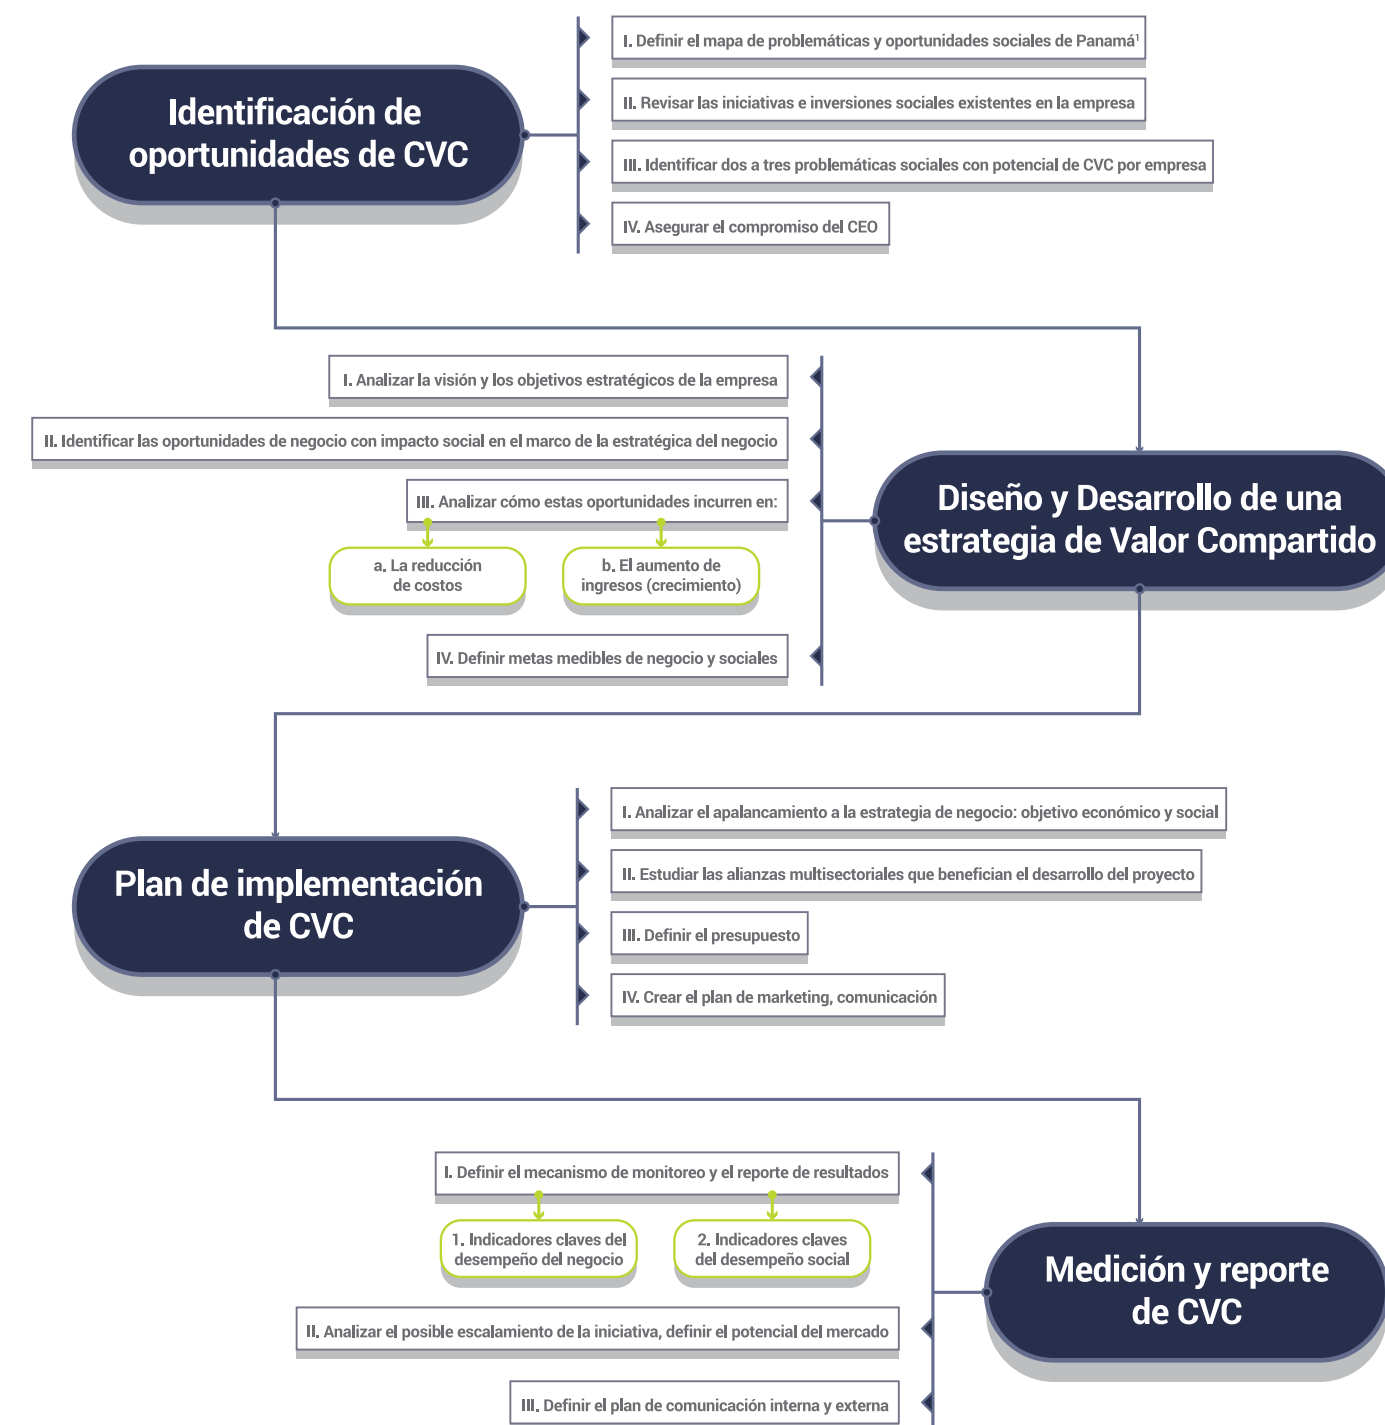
Identificación de oportunidades de CVC

I. Definir el mapa de problemáticas y oportunidades sociales de Panamá$^1$

II. Revisar las iniciativas e inversiones sociales existentes en la empresa

III. Identificar dos a tres problemáticas sociales con potencial de CVC por empresa

IV. Asegurar el compromiso del CEO

Diseño y Desarrollo de una estrategia de Valor Compartido

I. Analizar la visión y los objetivos estratégicos de la empresa

II. Identificar las oportunidades de negocio con impacto social en el marco de la estratégica del negocio

III. Analizar cómo estas oportunidades incurren en:

a. La reducción de costos

b. El aumento de ingresos (crecimiento)

IV. Definir metas medibles de negocio y sociales

Plan de implementación de CVC

I. Analizar el apalancamiento a la estrategia de negocio: objetivo económico y social

II. Estudiar las alianzas multisectoriales que benefician el desarrollo del proyecto

III. Definir el presupuesto

IV. Crear el plan de marketing, comunicación

Medición y reporte de CVC

I. Definir el mecanismo de monitoreo y el reporte de resultados

1. Indicadores claves del desempeño del negocio

2. Indicadores claves del desempeño social

II. Analizar el posible escalamiento de la iniciativa, definir el potencial del mercado

III. Definir el plan de comunicación interna y externa